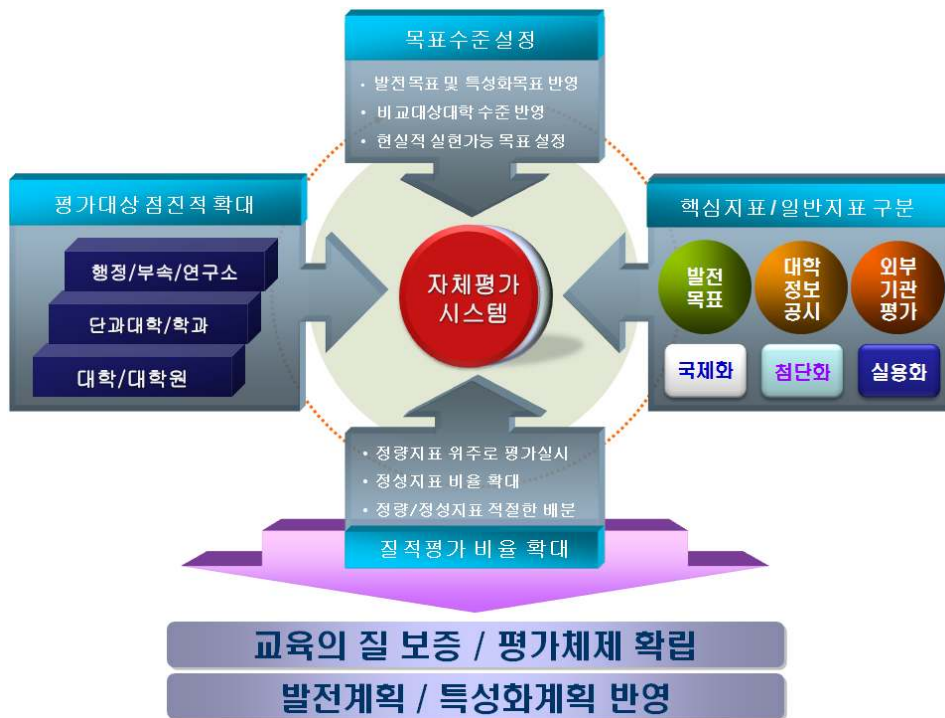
목표수준설정

• 발전목표 및 특성화목표 반영
• 비교대상대학 수준 반영
• 현실적 실현가능 목표 설정

평가대상 점진적 확대

행정/부속/연구소
단과대학/학과
대학/대학원

자체평가 시스템

핵심지표/일반지표 구분

발전 목표
대학 정보 공시
외부 기관 평가
국제화
첨단화
실용화

• 정량지표 위주로 평가실시
• 정성지표 비율 확대
• 정량/정성지표 적절한 배분

질적평가 비율 확대

교육의 질 보증 / 평가체제 확립
발전계획 / 특성화계획 반영